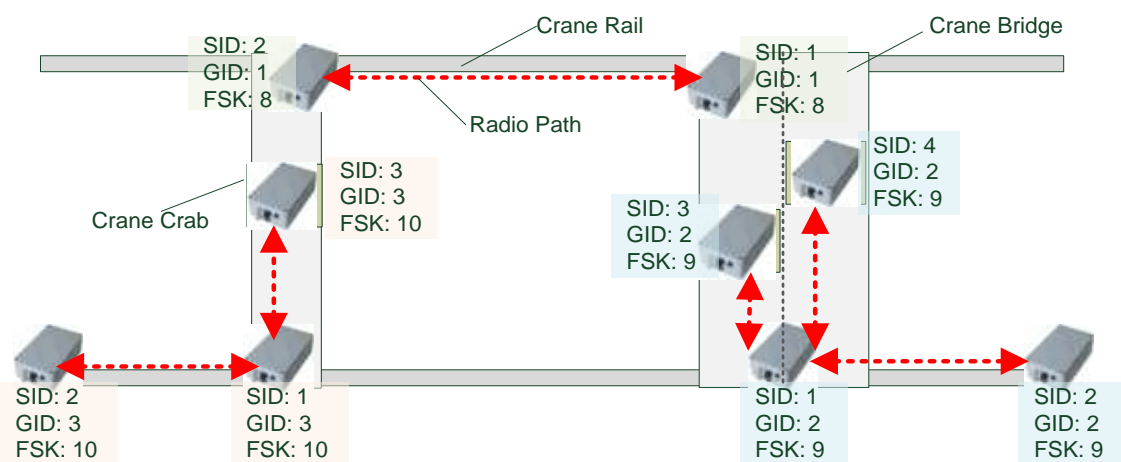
Crane Rail

Crane Bridge

SID: 2
GID: 1
FSK: 8

SID: 1
GID: 1
FSK: 8

Radio Path

SID: 4
GID: 2
FSK: 9

SID: 3
GID: 3
FSK: 10

Crane Crab

SID: 3
GID: 2
FSK: 9

SID: 2
GID: 3
FSK: 10

SID: 1
GID: 3
FSK: 10

SID: 1
GID: 2
FSK: 9

SID: 2
GID: 2
FSK: 9